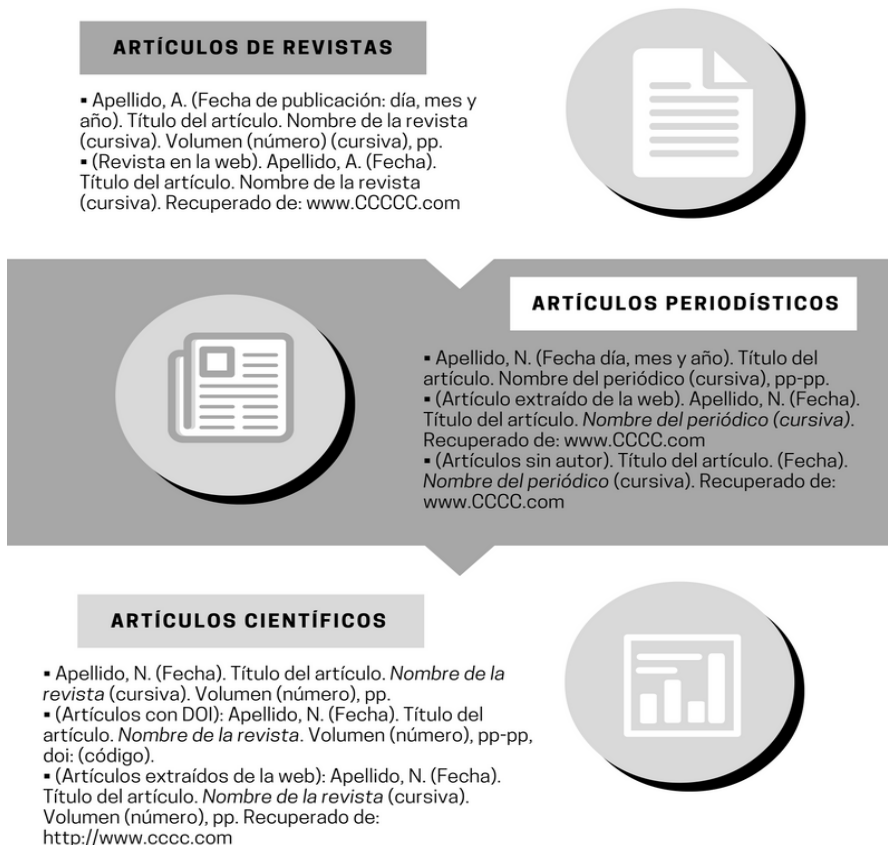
ARTÍCULOS DE REVISTAS

▪ Apellido, A. (Fecha de publicación: día, mes y año). Título del artículo. Nombre de la revista (cursiva). Volumen (número) (cursiva), pp.
▪ (Revista en la web). Apellido, A. (Fecha). Título del artículo. Nombre de la revista (cursiva). Recuperado de: www.CCCCC.com

ARTÍCULOS PERIODÍSTICOS

▪ Apellido, N. (Fecha día, mes y año). Título del artículo. Nombre del periódico (cursiva), pp-pp.
▪ (Artículo extraído de la web). Apellido, N. (Fecha). Título del artículo. *Nombre del periódico (cursiva)*. Recuperado de: www.CCCC.com
▪ (Artículos sin autor). Título del artículo. (Fecha). *Nombre del periódico* (cursiva). Recuperado de: www.CCCC.com

ARTÍCULOS CIENTÍFICOS

▪ Apellido, N. (Fecha). Título del artículo. *Nombre de la revista* (cursiva). Volumen (número), pp.
▪ (Artículos con DOI): Apellido, N. (Fecha). Título del artículo. *Nombre de la revista*. Volumen (número), pp-pp, doi: (código).
▪ (Artículos extraídos de la web): Apellido, N. (Fecha). Título del artículo. *Nombre de la revista* (cursiva). Volumen (número), pp. Recuperado de: http://www.cccc.com